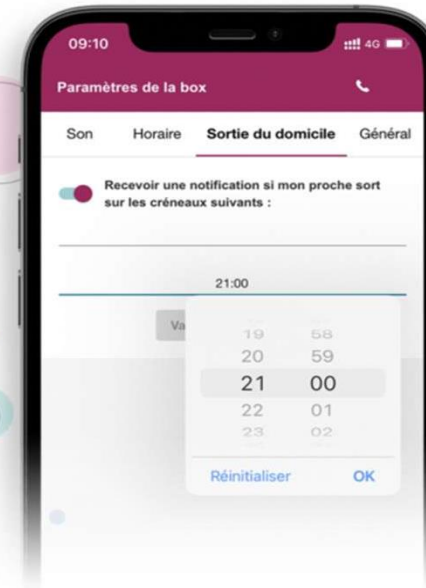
09:10

4G

Paramètres de la box

Son

Horaire

Sortie du domicile

Général

Recevoir une notification si mon proche sort sur les créneaux suivants :

21:00

Va

19 58
20 59
21 00
22 01
23 02

Réinitialiser

OK